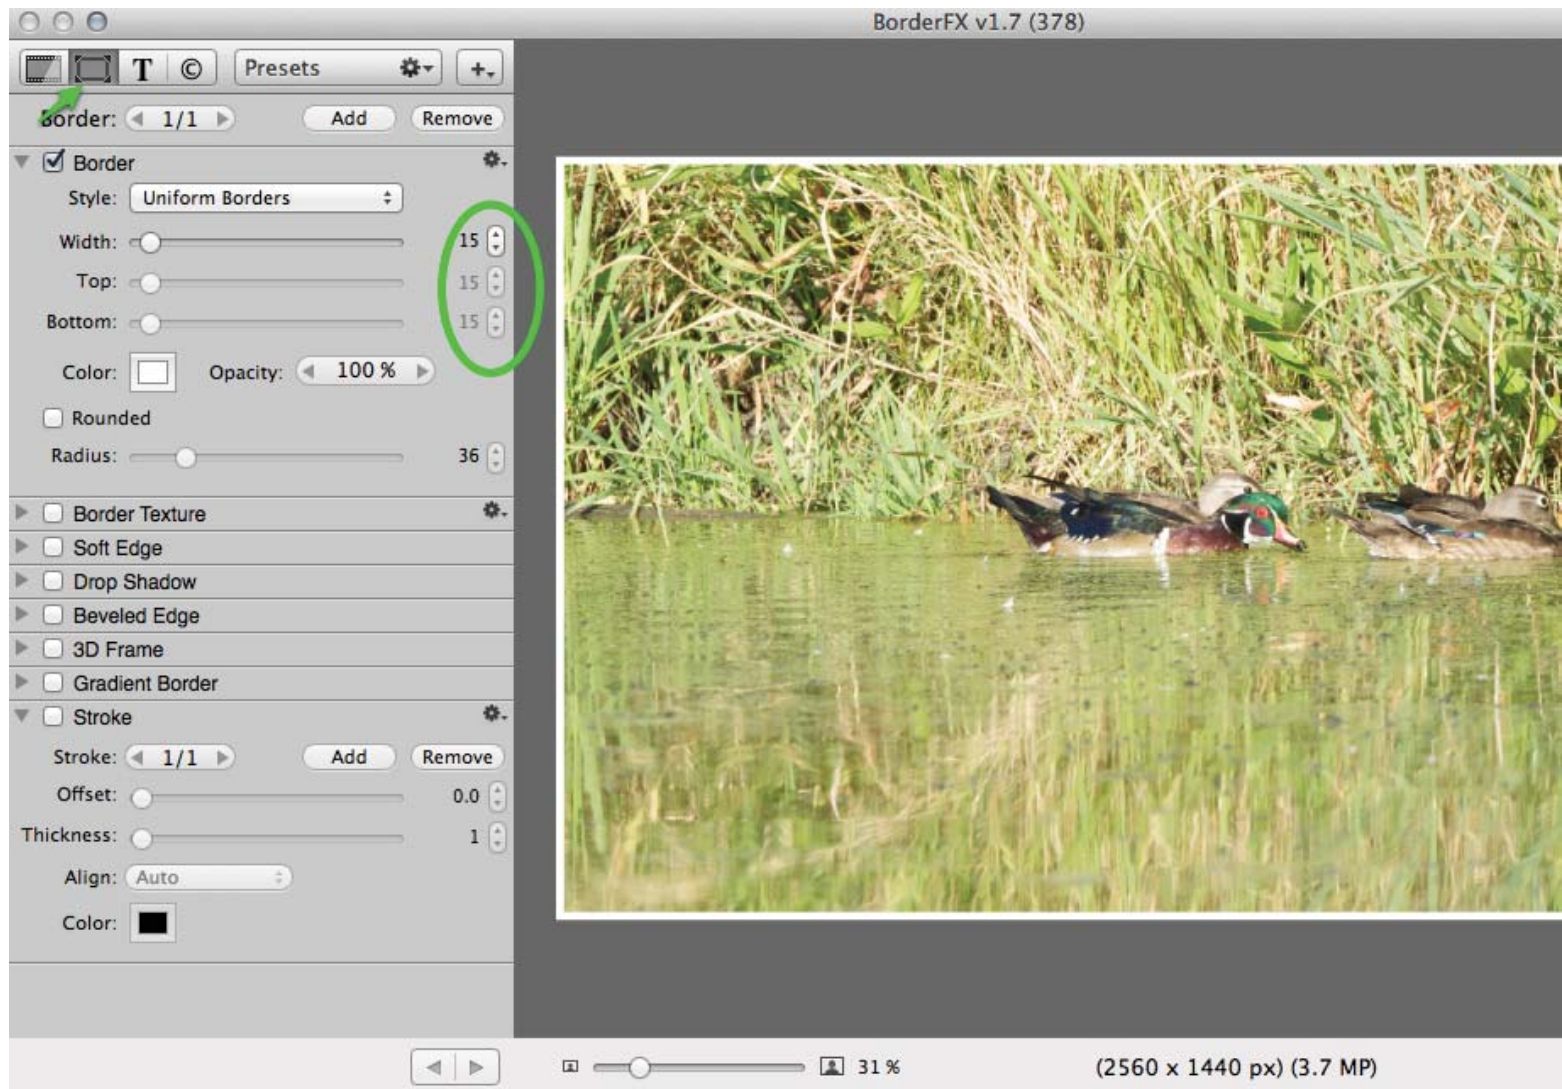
BorderFX v1.7 (378)

T ©

Presets

Border: 1/1 Add Remove

Border

Style: Uniform Borders

Width: 15

Top: 15

Bottom: 15

Color: Opacity: 100 %

Rounded

Radius: 36

Border Texture

Soft Edge

Drop Shadow

Beveled Edge

3D Frame

Gradient Border

Stroke

Stroke: 1/1 Add Remove

Offset: 0.0

Thickness: 1

Align: Auto

Color:

31 %

(2560 x 1440 px) (3.7 MP)